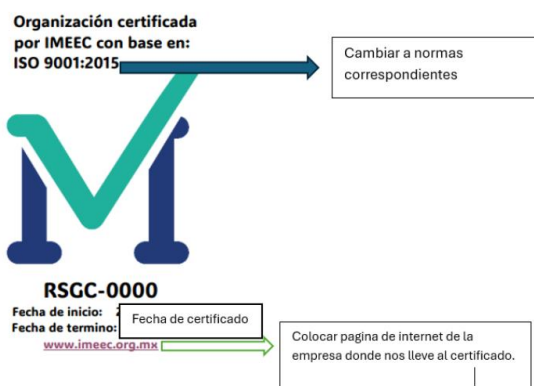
Organización certificada por IMEEC con base en: ISO 9001:2015

Cambiar a normas correspondientes

RSGC-0000

Fecha de inicio:

Fecha de termino:

Fecha de certificado

www.imeec.org.mx

Colocar pagina de internet de la empresa donde nos lleve al certificado.